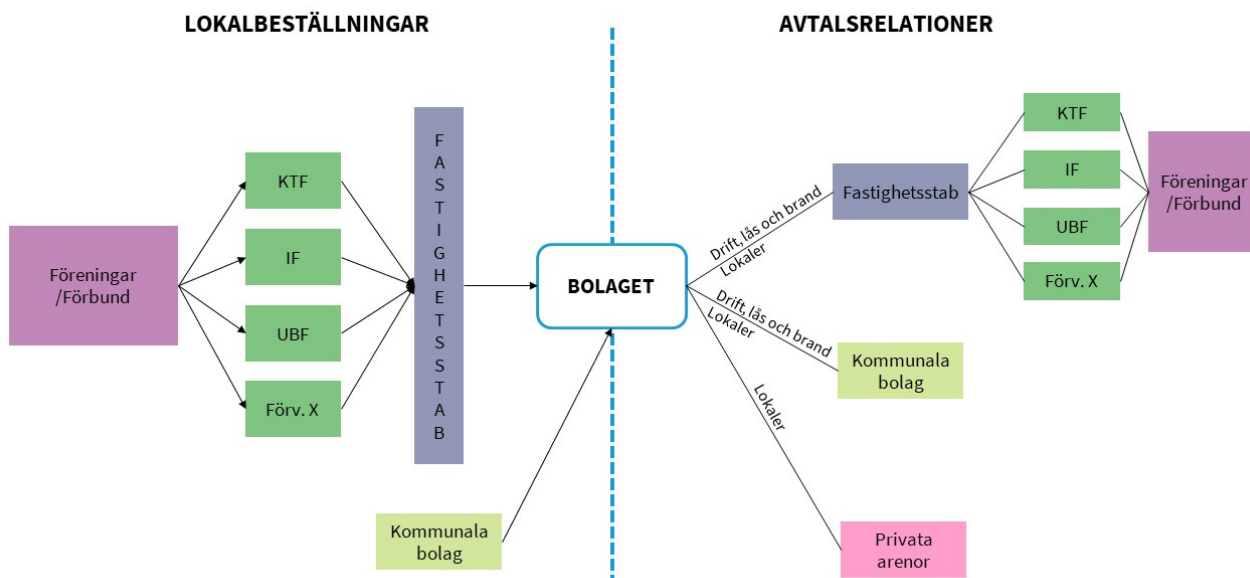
LOKALBESTÄLLNINGAR

AVTALSRELATIONER

Föreningar /Förbund

KTF

IF

UBF

Förv. X

FASTIGHETSSTAB

BOLAGET

Kommunala bolag

Drift, lås och brand
Lokaler

Fastighetsstab

KTF

IF

UBF

Förv. X

Föreningar /Förbund

Drift, lås och brand
Lokaler

Kommunala bolag

Lokaler

Privata arenor